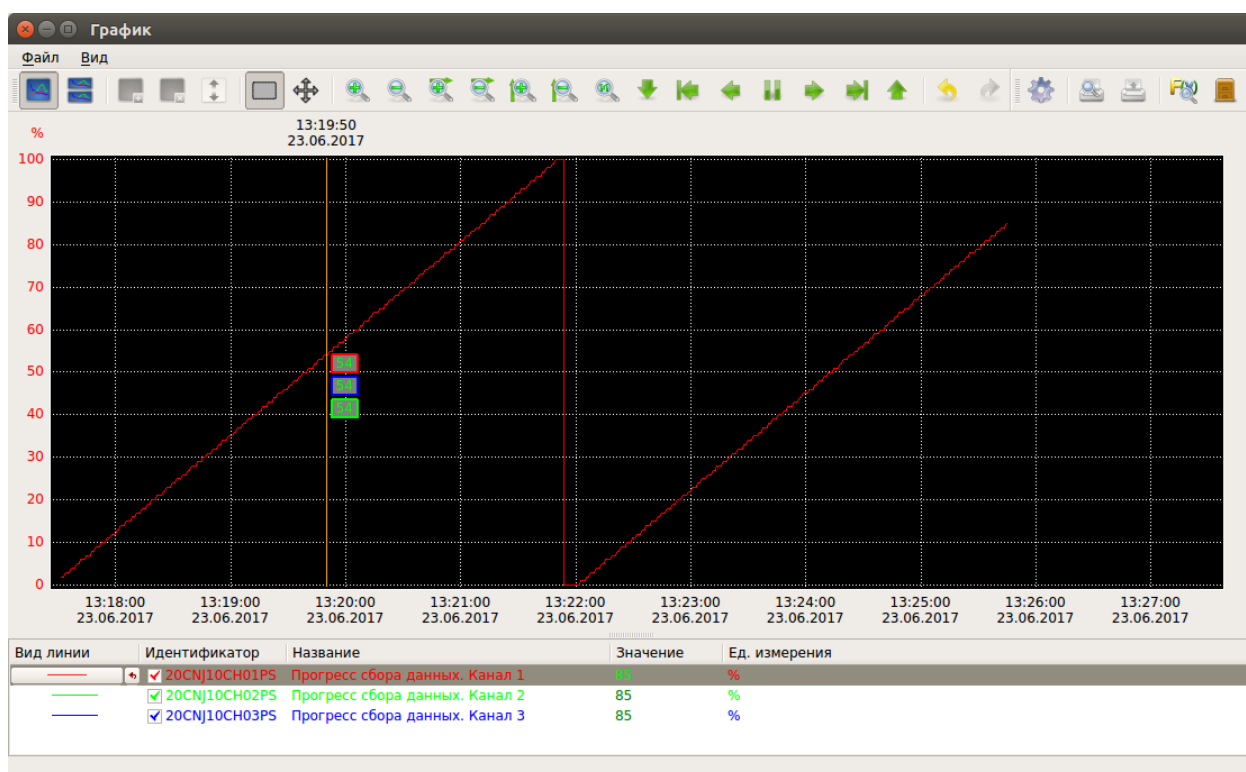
График

Файл Вид

%

13:19:50
23.06.2017

100
90
80
70
60
50
40
30
20
10
0

54
54
54

13:18:00 23.06.2017
13:19:00 23.06.2017
13:20:00 23.06.2017
13:21:00 23.06.2017
13:22:00 23.06.2017
13:23:00 23.06.2017
13:24:00 23.06.2017
13:25:00 23.06.2017
13:26:00 23.06.2017
13:27:00 23.06.2017

| Вид линии | Идентификатор | Название | Значение | Ед. измерения |
|---|---|---|---|---|
| | 20CNJ10CH01PS | Прогресс сбора данных. Канал 1 | 85 | % |
| | 20CNJ10CH02PS | Прогресс сбора данных. Канал 2 | 85 | % |
| | 20CNJ10CH03PS | Прогресс сбора данных. Канал 3 | 85 | % |